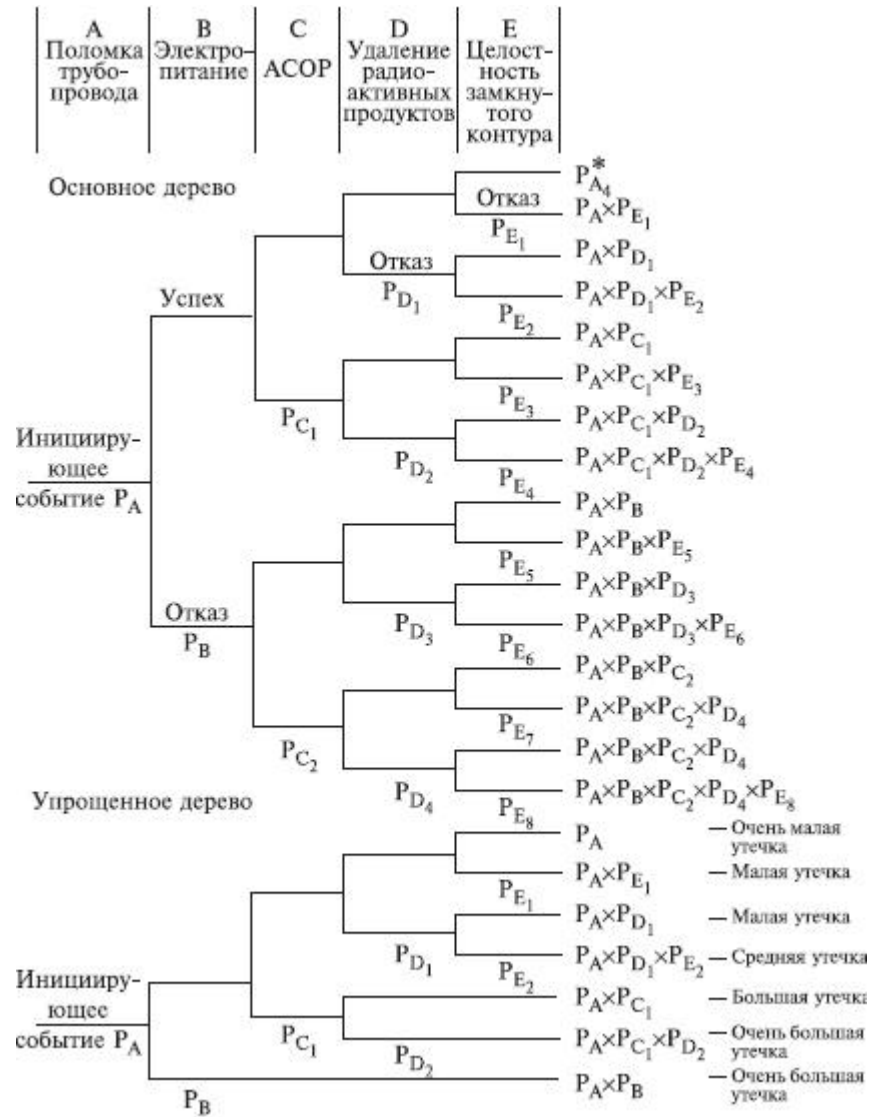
| A Поломка трубопровода | B Электропитание | C АСОР | D Удаление радиоактивных продуктов | E Целостность замкнутого контура |
|---|---|---|---|---|

Основное дерево

$P_{A_4}^*$
Отказ
$P_A \times P_{E_1}$
$P_{E_1}$
$P_A \times P_{D_1}$
Отказ
$P_{D_1}$
Успех
$P_A \times P_{D_1} \times P_{E_2}$
$P_{E_2}$
$P_A \times P_{C_1}$
$P_A \times P_{C_1} \times P_{E_3}$
$P_{C_1}$
$P_{E_3}$
$P_A \times P_{C_1} \times P_{D_2}$
Инициирующее событие $P_A$
$P_{D_2}$
$P_A \times P_{C_1} \times P_{D_2} \times P_{E_4}$
$P_{E_4}$
$P_A \times P_B$
$P_A \times P_B \times P_{E_5}$
$P_{E_5}$
$P_A \times P_B \times P_{D_3}$
Отказ
$P_B$
$P_{D_3}$
$P_A \times P_B \times P_{D_3} \times P_{E_6}$
$P_{E_6}$
$P_A \times P_B \times P_{C_2}$
$P_A \times P_B \times P_{C_2} \times P_{D_4}$
$P_{E_7}$
$P_{C_2}$
$P_A \times P_B \times P_{C_2} \times P_{D_4}$
Упрощенное дерево
$P_{D_4}$
$P_A \times P_B \times P_{C_2} \times P_{D_4} \times P_{E_8}$
$P_{E_8}$
$P_A$ — Очень малая утечка
$P_A \times P_{E_1}$ — Малая утечка
$P_{E_1}$
$P_A \times P_{D_1}$ — Малая утечка
$P_{D_1}$
$P_A \times P_{D_1} \times P_{E_2}$ — Средняя утечка
Инициирующее событие $P_A$
$P_{E_2}$
$P_A \times P_{C_1}$ — Большая утечка
$P_{C_1}$
$P_A \times P_{C_1} \times P_{D_2}$ — Очень большая утечка
$P_{D_2}$
$P_A \times P_B$ — Очень большая утечка
$P_B$